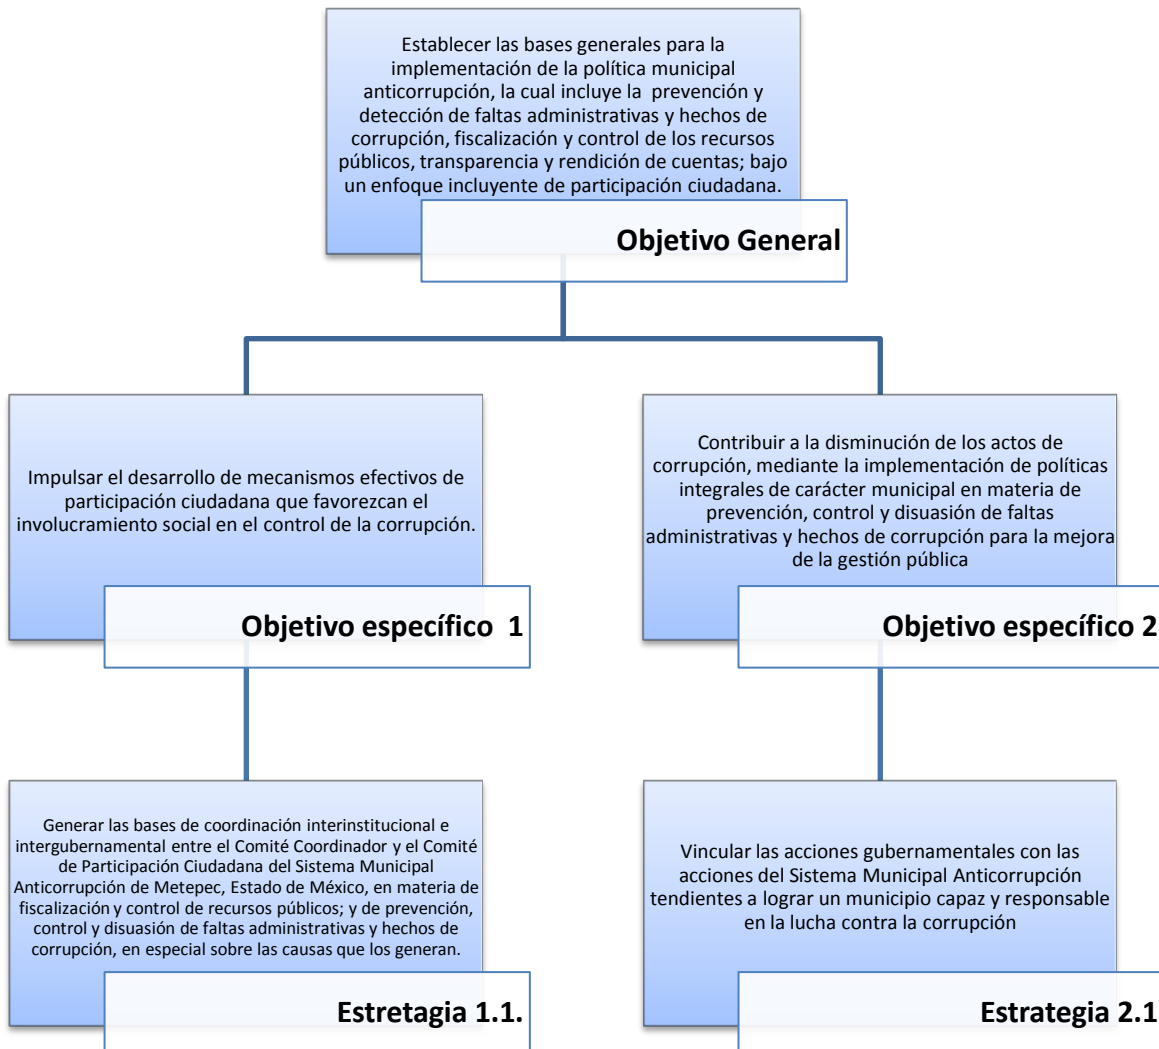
Establecer las bases generales para la implementación de la política municipal anticorrupción, la cual incluye la prevención y detección de faltas administrativas y hechos de corrupción, fiscalización y control de los recursos públicos, transparencia y rendición de cuentas; bajo un enfoque incluyente de participación ciudadana.

Objetivo General

Impulsar el desarrollo de mecanismos efectivos de participación ciudadana que favorezcan el involucramiento social en el control de la corrupción.

Objetivo específico 1

Contribuir a la disminución de los actos de corrupción, mediante la implementación de políticas integrales de carácter municipal en materia de prevención, control y disuasión de faltas administrativas y hechos de corrupción para la mejora de la gestión pública

Objetivo específico 2

Generar las bases de coordinación interinstitucional e intergubernamental entre el Comité Coordinador y el Comité de Participación Ciudadana del Sistema Municipal Anticorrupción de Metepec, Estado de México, en materia de fiscalización y control de recursos públicos; y de prevención, control y disuasión de faltas administrativas y hechos de corrupción, en especial sobre las causas que los generan.

Estretagia 1.1.

Vincular las acciones gubernamentales con las acciones del Sistema Municipal Anticorrupción tendientes a lograr un municipio capaz y responsable en la lucha contra la corrupción

Estrategia 2.1